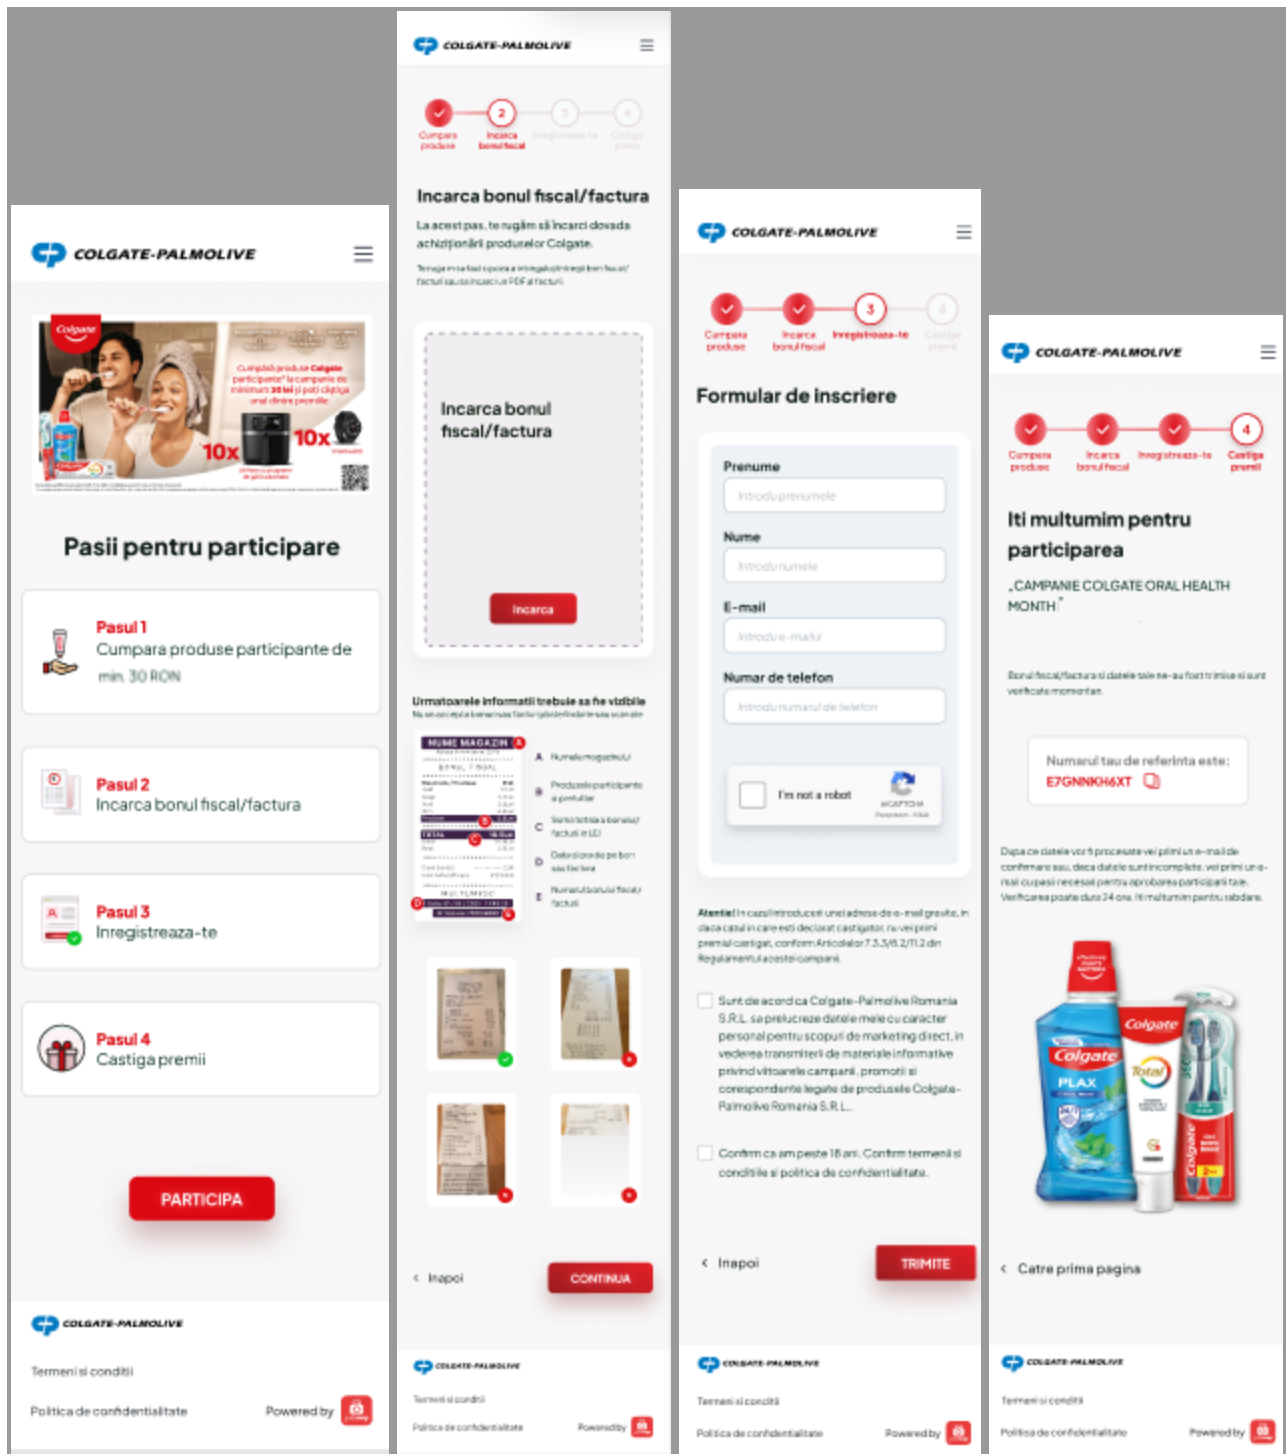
COLGATE-PALMOLIVE

Colgate

10x 10x

Pasii pentru participare

Pasul 1
Cumpara produse participante de min. 30 RON

Pasul 2
Incarca bonul fiscal/factura

Pasul 3
Inregistreaza-te

Pasul 4
Castiga premii

PARTICIPA

COLGATE-PALMOLIVE

Termeni si conditii

Politica de confidentialitate

Powered by

COLGATE-PALMOLIVE

Cumpara produse | 2 Incarca bonul fiscal | 3 Inregistreaza-te | 4 Castiga premii

Incarca bonul fiscal/factura

La acest pas, te rugăm să încarci dovada achiziționării produselor Colgate.

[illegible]

Incarca bonul fiscal/factura

Incarca

Urmatoarele informatii trebuie sa fie vizibile

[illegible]

NUME MAGAZIN

A Numele magazinului
B Produsele participante si pretul lor
C Suma totala a bonului/ facturii in LEI
D Data si ora de pe bon sau factura
E Numarul bonului fiscal/ facturii

Inapoi

CONTINUA

COLGATE-PALMOLIVE

Termeni si conditii

Politica de confidentialitate

Powered by

COLGATE-PALMOLIVE

Cumpara produse | Incarca bonul fiscal | 3 Inregistreaza-te | 4 Castiga premii

Formular de inscriere

Prenume
Introdu prenumele

Nume
Introdu numele

E-mail
Introdu e-mailul

Numar de telefon
Introdu numarul de telefon

I'm not a robot
reCAPTCHA
Privacy - Terms

Atentie! In cazul introducerii unei adrese de e-mail gresite, in cazul in care esti declarat castigator, nu vei primi premiul castigat, conform Articolelor 7.3.3/6.2/11.2 din Regulamentul acestei campanii.

Sunt de acord ca Colgate-Palmolive Romania S.R.L. sa prelucreze datele mele cu caracter personal pentru scopul de marketing direct, in vederea transmiterii de materiale informative privind viitoarele campanii, promotii si corespondente legate de produsele Colgate-Palmolive Romania S.R.L.

Confirm ca am peste 18 ani. Confirm termenii si conditiile si politica de confidentialitate.

Inapoi

TRIMITE

COLGATE-PALMOLIVE

Termeni si conditii

Politica de confidentialitate

Powered by

COLGATE-PALMOLIVE

Cumpara produse | Incarca bonul fiscal | Inregistreaza-te | 4 Castiga premii

Iti multumim pentru participarea

„CAMPANIE COLGATE ORAL HEALTH MONTH"

Bonul fiscal/factura si datele tale ne-au fost trimise si sunt verificate momentan.

Numarul tau de referinta este:
E7GNNKH6XT

Dupa ce datele vor fi procesate vei primi un e-mail de confirmare sau, daca datele sunt incomplete, vei primi un e-mail cu pasii necesari pentru aprobarea participarii tale. Verificarea poate dura 24 ore. Iti multumim pentru rabdare.

Colgate PLAX Colgate Total

Catre prima pagina

COLGATE-PALMOLIVE

Termeni si conditii

Politica de confidentialitate

Powered by